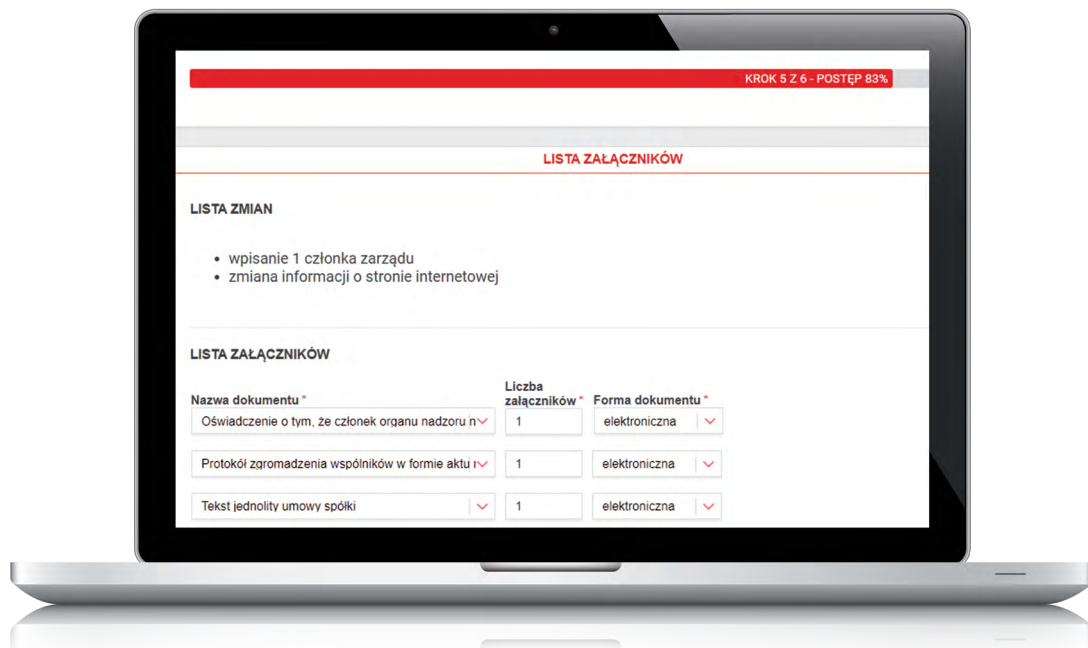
KROK 5 Z 6 - POSTĘP 83%

LISTA ZAŁĄCZNIKÓW

LISTA ZMIAN

- wpisanie 1 członka zarządu
- zmiana informacji o stronie internetowej

LISTA ZAŁĄCZNIKÓW

| Nazwa dokumentu * | Liczba załączników * | Forma dokumentu * |
|---|---|---|
| Oświadczenie o tym, że członek organu nadzoru n | 1 | elektroniczna |
| Protokół zgromadzenia wspólników w formie aktu | 1 | elektroniczna |
| Tekst jednolity umowy spółki | 1 | elektroniczna |